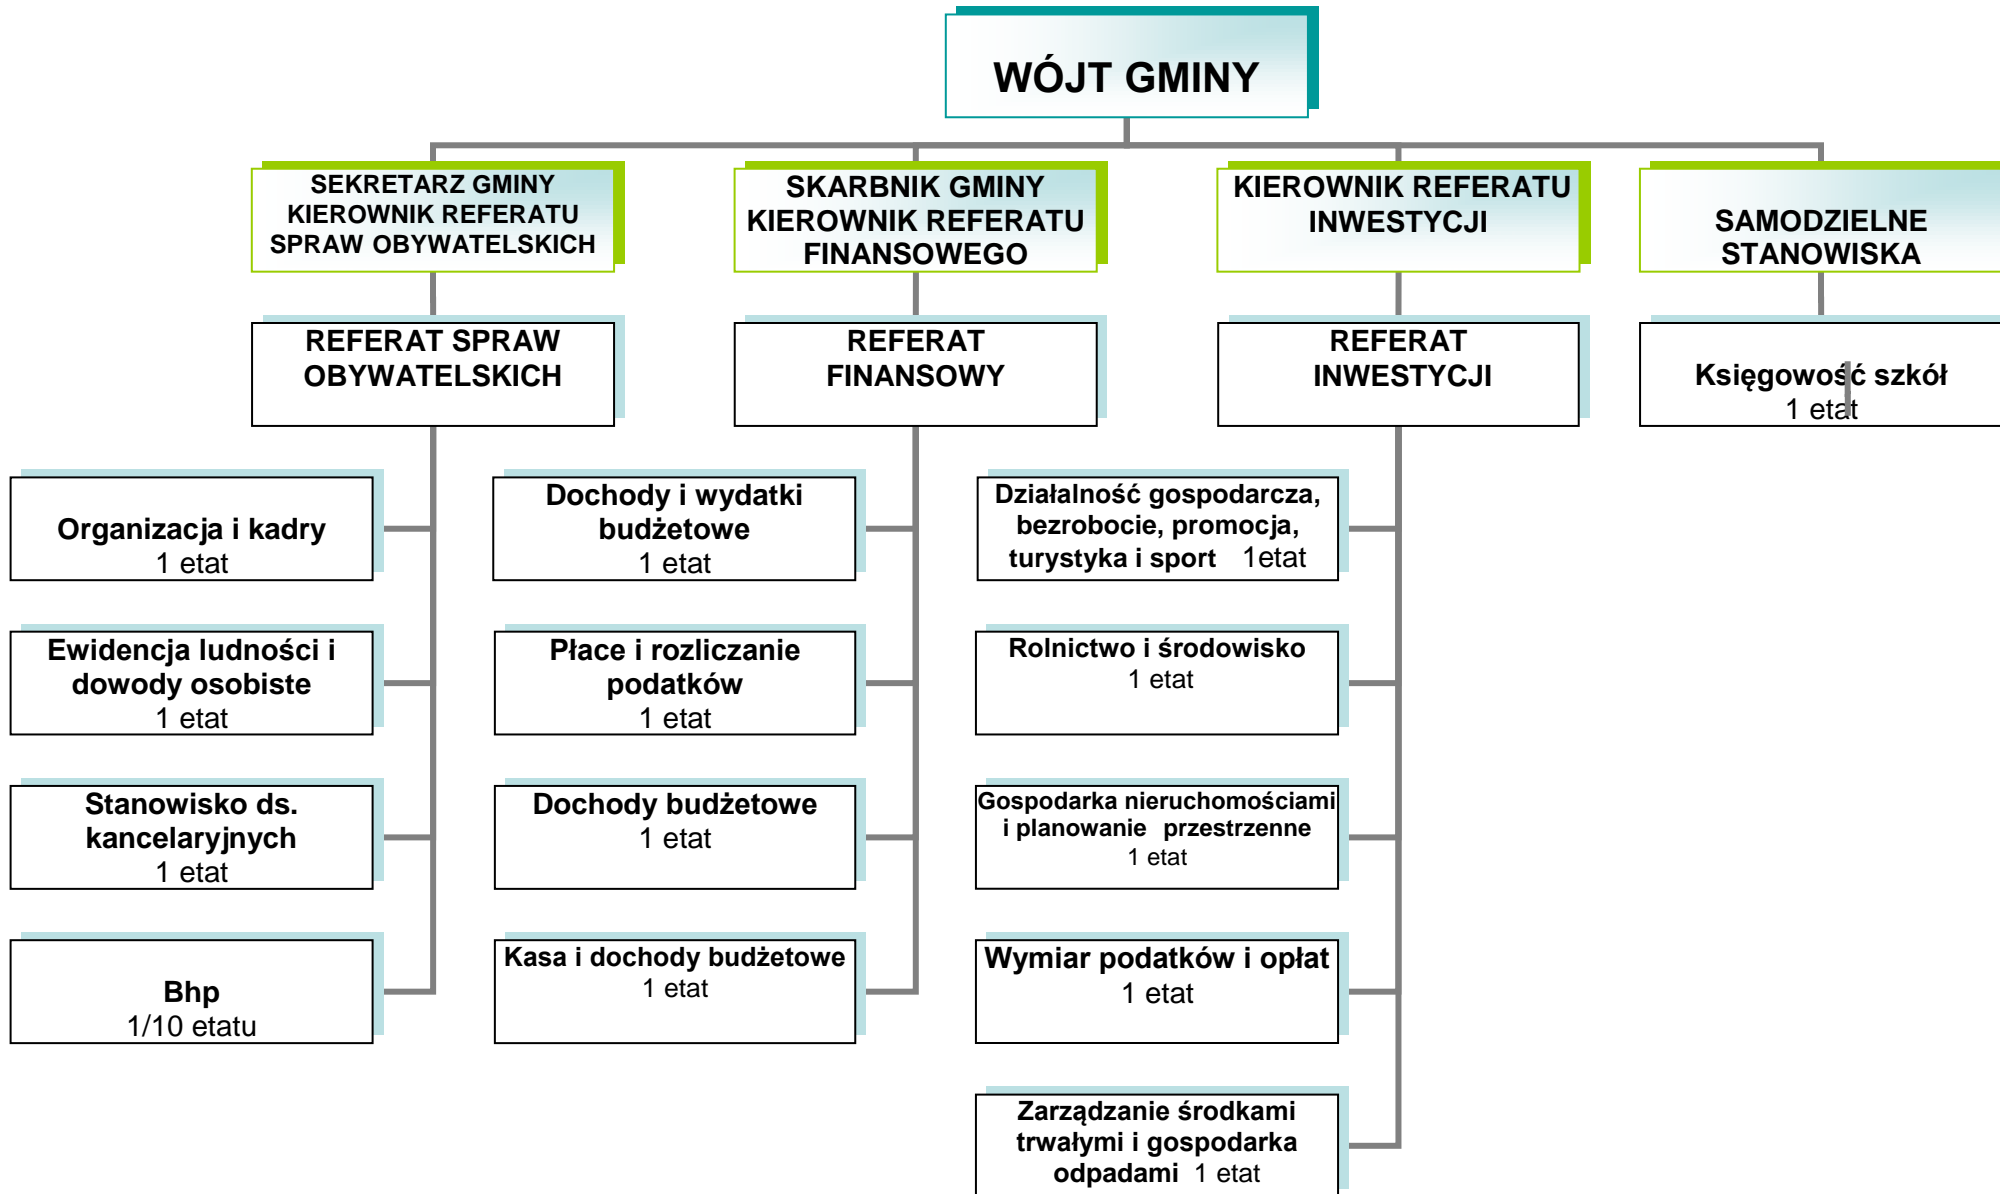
WÓJT GMINY

SEKRETARZ GMINY KIEROWNIK REFERATU SPRAW OBYWATELSKICH

SKARBNIK GMINY KIEROWNIK REFERATU FINANSOWEGO

KIEROWNIK REFERATU INWESTYCJI

SAMODZIELNE STANOWISKA

REFERAT SPRAW OBYWATELSKICH

REFERAT FINANSOWY

REFERAT INWESTYCJI

Księgowość szkół
1 etat

Organizacja i kadry
1 etat

Ewidencja ludności i dowody osobiste
1 etat

Stanowisko ds. kancelaryjnych
1 etat

Bhp
1/10 etatu

Dochody i wydatki budżetowe
1 etat

Płace i rozliczanie podatków
1 etat

Dochody budżetowe
1 etat

Kasa i dochody budżetowe
1 etat

Działalność gospodarcza, bezrobocie, promocja, turystyka i sport 1etat

Rolnictwo i środowisko
1 etat

Gospodarka nieruchomościami i planowanie przestrzenne
1 etat

Wymiar podatków i opłat
1 etat

Zarządzanie środkami trwałymi i gospodarka odpadami 1 etat